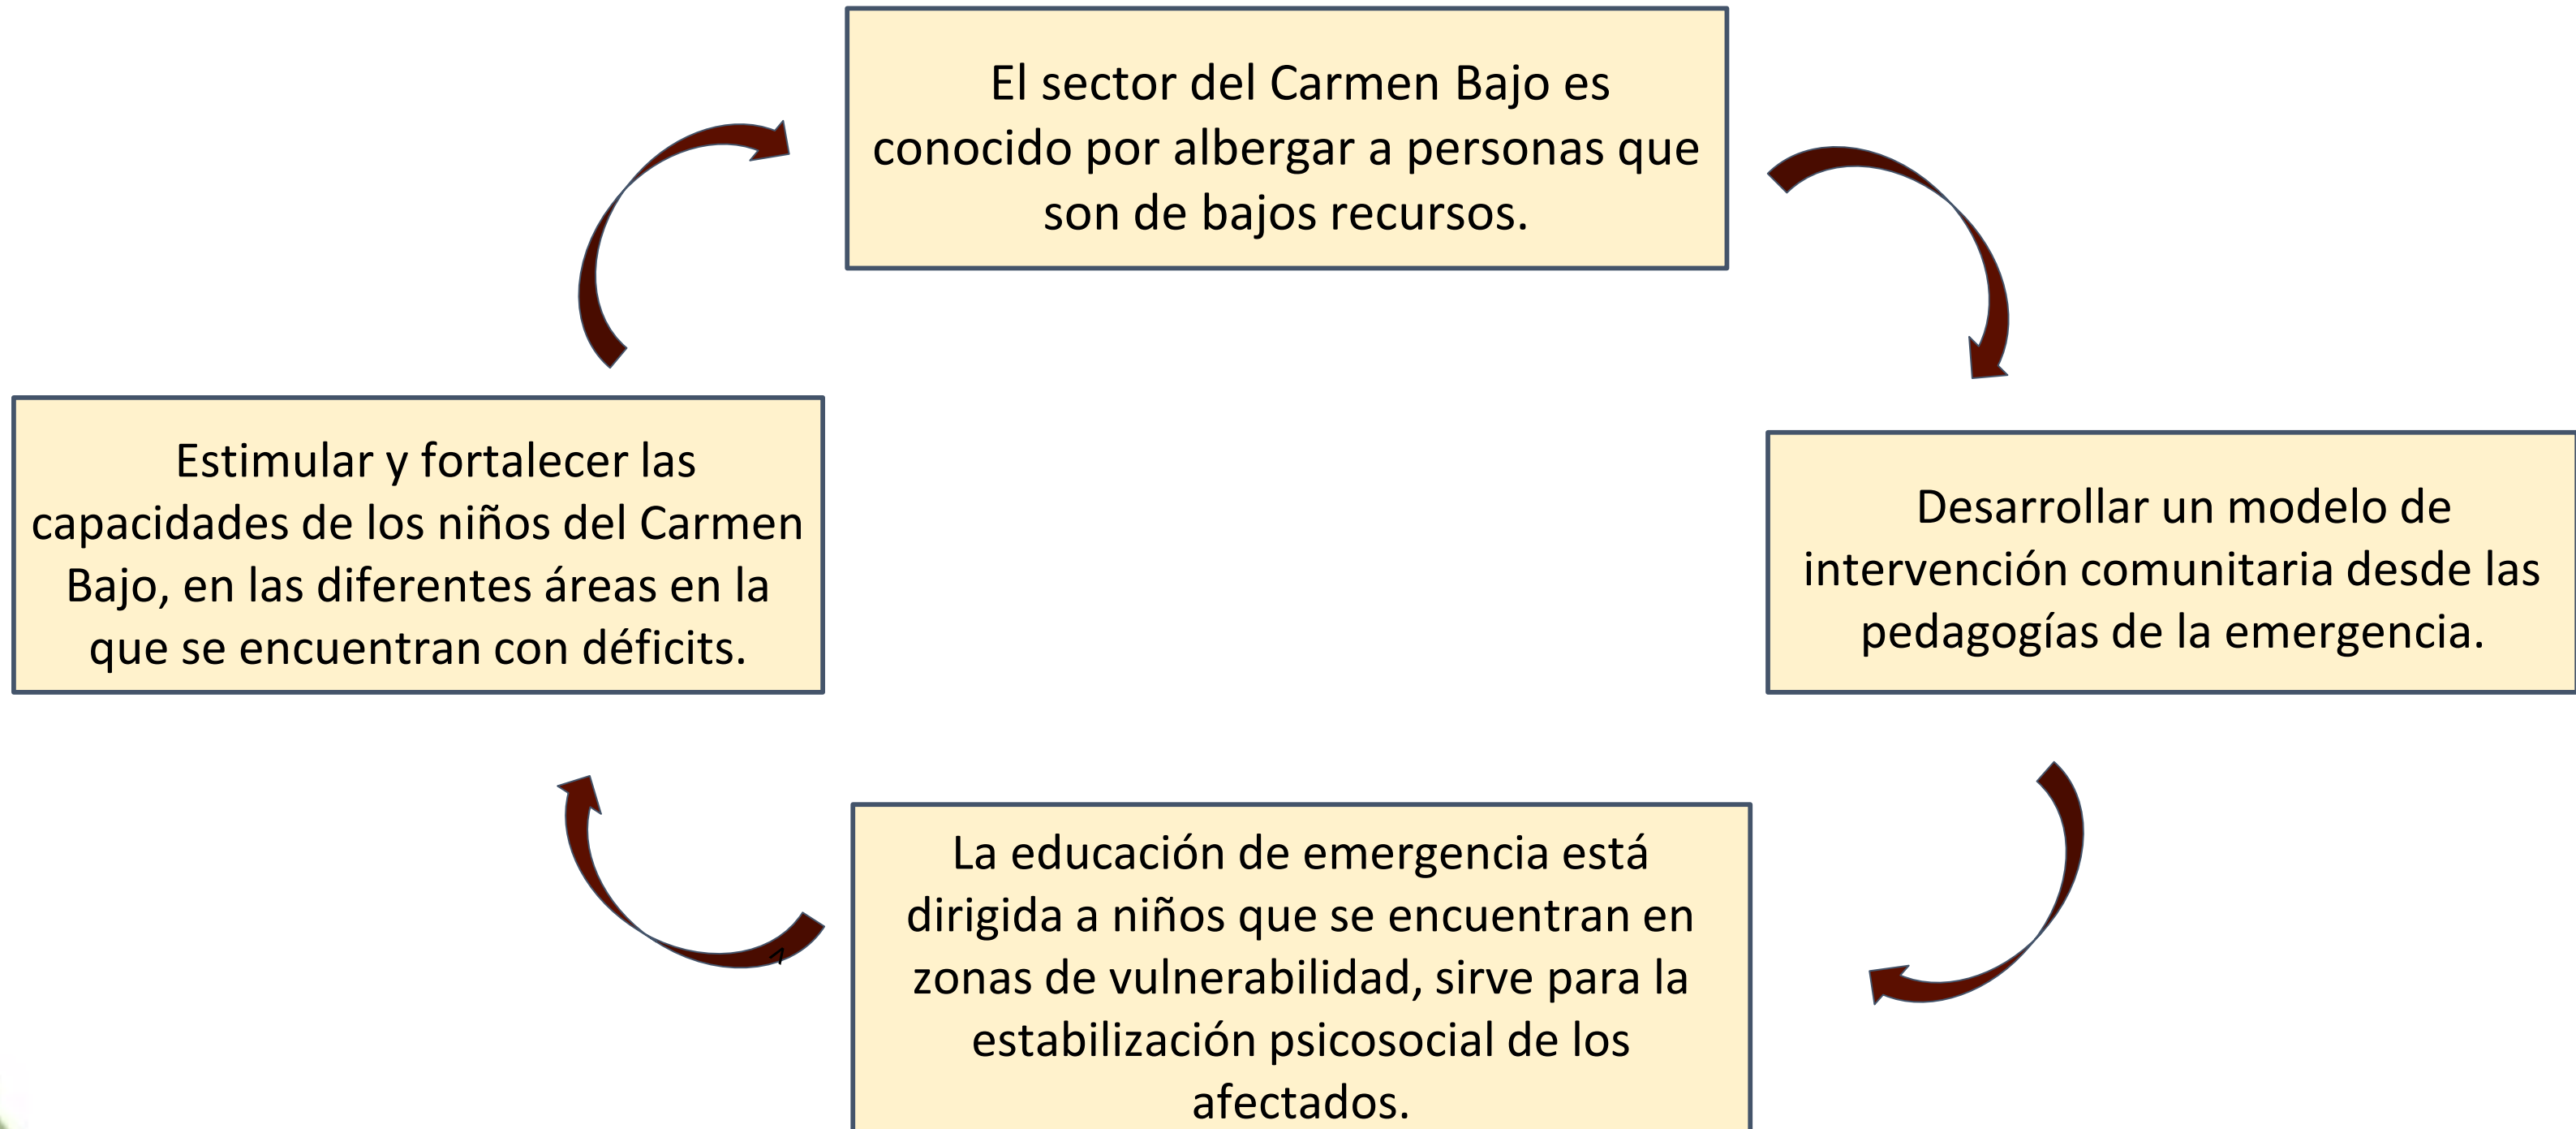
El sector del Carmen Bajo es conocido por albergar a personas que son de bajos recursos.

Desarrollar un modelo de intervención comunitaria desde las pedagogías de la emergencia.

La educación de emergencia está dirigida a niños que se encuentran en zonas de vulnerabilidad, sirve para la estabilización psicosocial de los afectados.

Estimular y fortalecer las capacidades de los niños del Carmen Bajo, en las diferentes áreas en la que se encuentran con déficits.